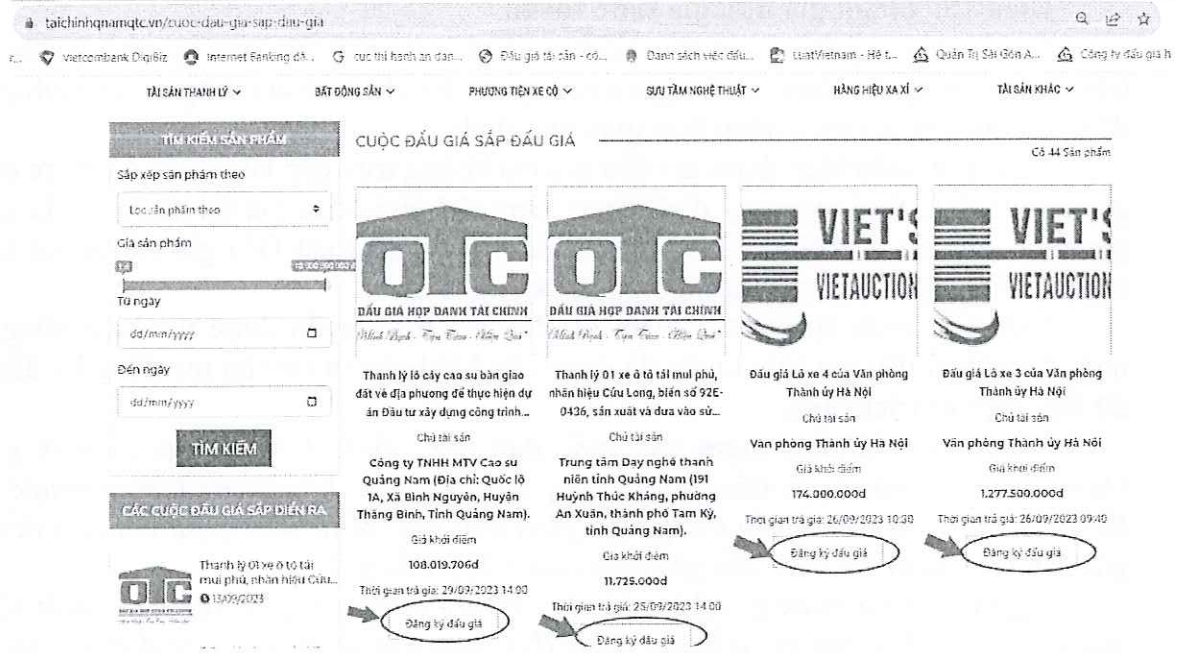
taichinhqnamqtc.vn/cuoc-dau-gia-sap-dau-gia

Vietcombank DigiBiz  Internet Banking dà...  cuc thi hanh an dan...  Đấu giá tài sản - có...  Danh sách việc đấu...  LuatVietnam - Hệ t...  Quản Trị Sài Gòn A...  Công ty đấu giá h

TÀI SẢN THANH LÝ  BẤT ĐỘNG SẢN  PHƯƠNG TIỆN XE CỘ  SƯU TẦM NGHỆ THUẬT  HÀNG HIỆU XA XỈ  TÀI SẢN KHÁC

TÌM KIẾM SẢN PHẨM

Sắp xếp sản phẩm theo

Lọc sản phẩm theo

Giá sản phẩm

Từ ngày

dd/mm/yyyy

Đến ngày

dd/mm/yyyy

TÌM KIẾM

CÁC CUỘC ĐẤU GIÁ SẮP DIỄN RA

Thanh lý 01 xe ô tô tải mui phủ, nhãn hiệu Cửu...
13/09/2023

CUỘC ĐẤU GIÁ SẮP ĐẤU GIÁ

Có 44 Sản phẩm

QTC
ĐẤU GIÁ HỢP DANH TÀI CHÍNH

Thanh lý lô cây cao su bàn giao đất về địa phương để thực hiện dự án Đầu tư xây dựng công trình...

Chủ tài sản

Công ty TNHH MTV Cao su Quảng Nam (Địa chỉ: Quốc lộ 1A, Xã Bình Nguyên, Huyện Thăng Bình, Tỉnh Quảng Nam).

Giá khởi điểm

108.019.706đ

Thời gian trả giá: 29/09/2023 14:00

Đăng ký đấu giá

QTC
ĐẤU GIÁ HỢP DANH TÀI CHÍNH

Thanh lý 01 xe ô tô tải mui phủ, nhãn hiệu Cửu Long, biển số 92E-0436, sản xuất và đưa vào sử...

Chủ tài sản

Trung tâm Dạy nghề thanh niên tỉnh Quảng Nam (191 Huỳnh Thúc Kháng, phường An Xuân, thành phố Tam Kỳ, tỉnh Quảng Nam).

Giá khởi điểm

11.725.000đ

Thời gian trả giá: 25/09/2023 14:00

Đăng ký đấu giá

VIET'S
VIETAUCTION

Đấu giá Lô xe 4 của Văn phòng Thành ủy Hà Nội

Chủ tài sản

Văn phòng Thành ủy Hà Nội

Giá khởi điểm

174.000.000đ

Thời gian trả giá: 26/09/2023 10:30

Đăng ký đấu giá

VIET'S
VIETAUCTION

Đấu giá Lô xe 3 của Văn phòng Thành ủy Hà Nội

Chủ tài sản

Văn phòng Thành ủy Hà Nội

Giá khởi điểm

1.277.500.000đ

Thời gian trả giá: 26/09/2023 09:40

Đăng ký đấu giá